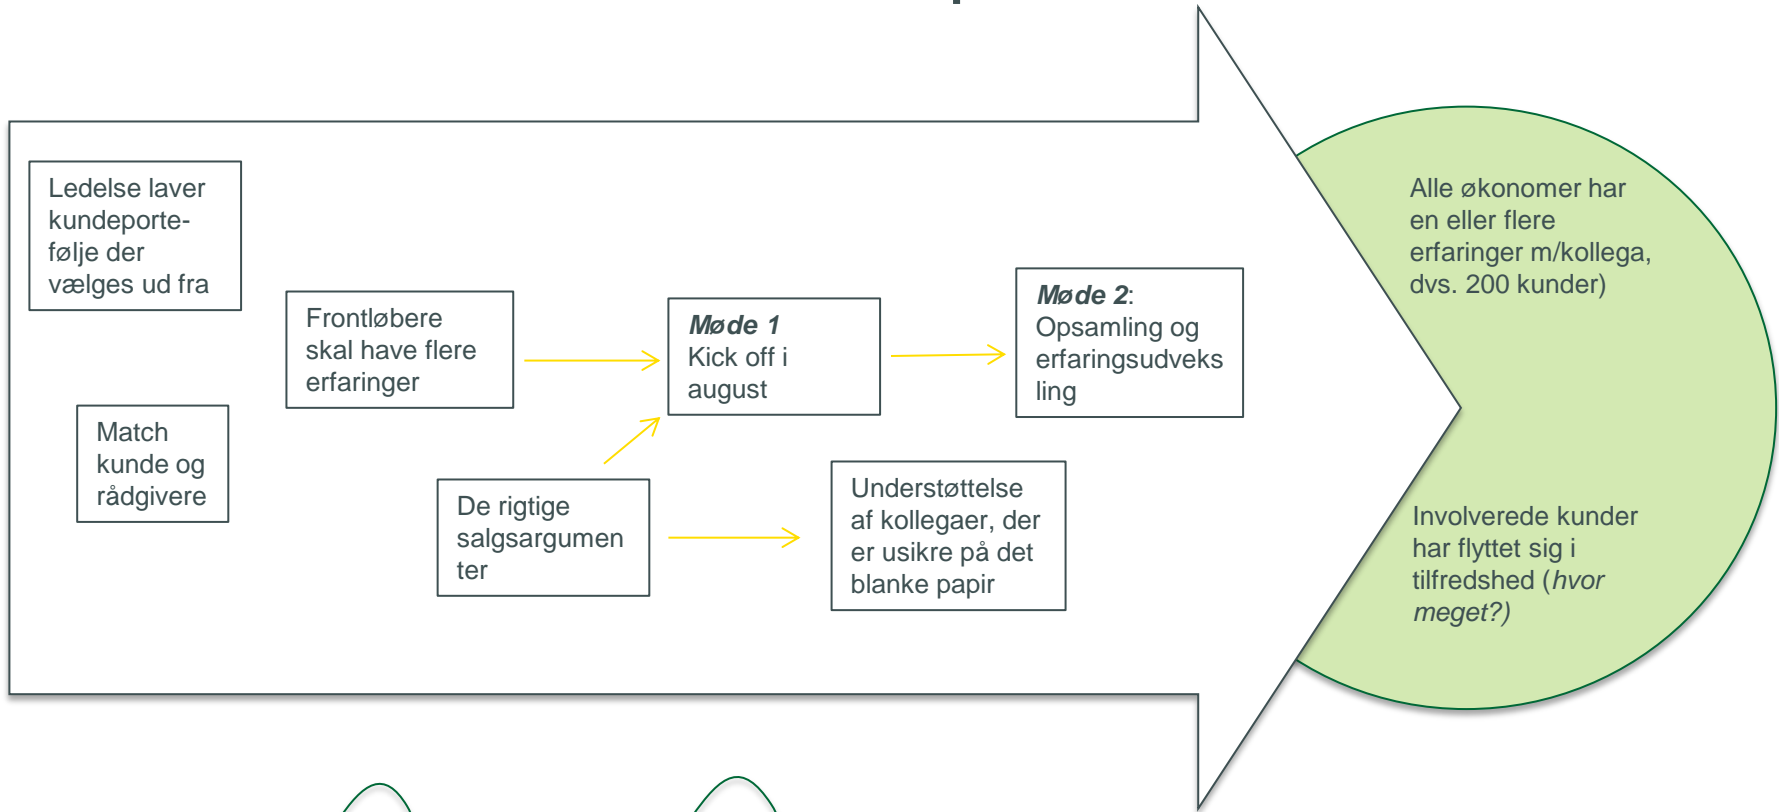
Ledelse laver kundeportefølje der vælges ud fra

Match kunde og rådgivere

Frontløbere skal have flere erfaringer

De rigtige salgsargumenter

Møde 1
Kick off i august

Understøttelse af kollegaer, der er usikre på det blanke papir

Møde 2:
Opsamling og erfaringsudveksling

Alle økonomer har en eller flere erfaringer m/kollega, dvs. 200 kunder)

Involverede kunder har flyttet sig i tilfredshed (*hvor meget?)*